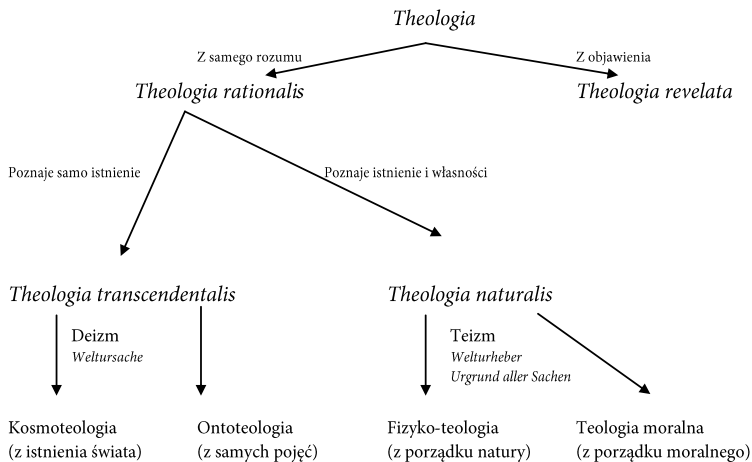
Theologia

Z samego rozumu

Z objawienia

Theologia rationalis

Theologia revelata

Poznaje samo istnienie

Poznaje istnienie i własności

Theologia transcendentalis

Theologia naturalis

Deizm
Weltursache

Teizm
Welturheber
Urgrund aller Sachen

Kosmoteologia
(z istnienia świata)

Ontoteologia
(z samych pojęć)

Fizyko-teologia
(z porządku natury)

Teologia moralna
(z porządku moralnego)